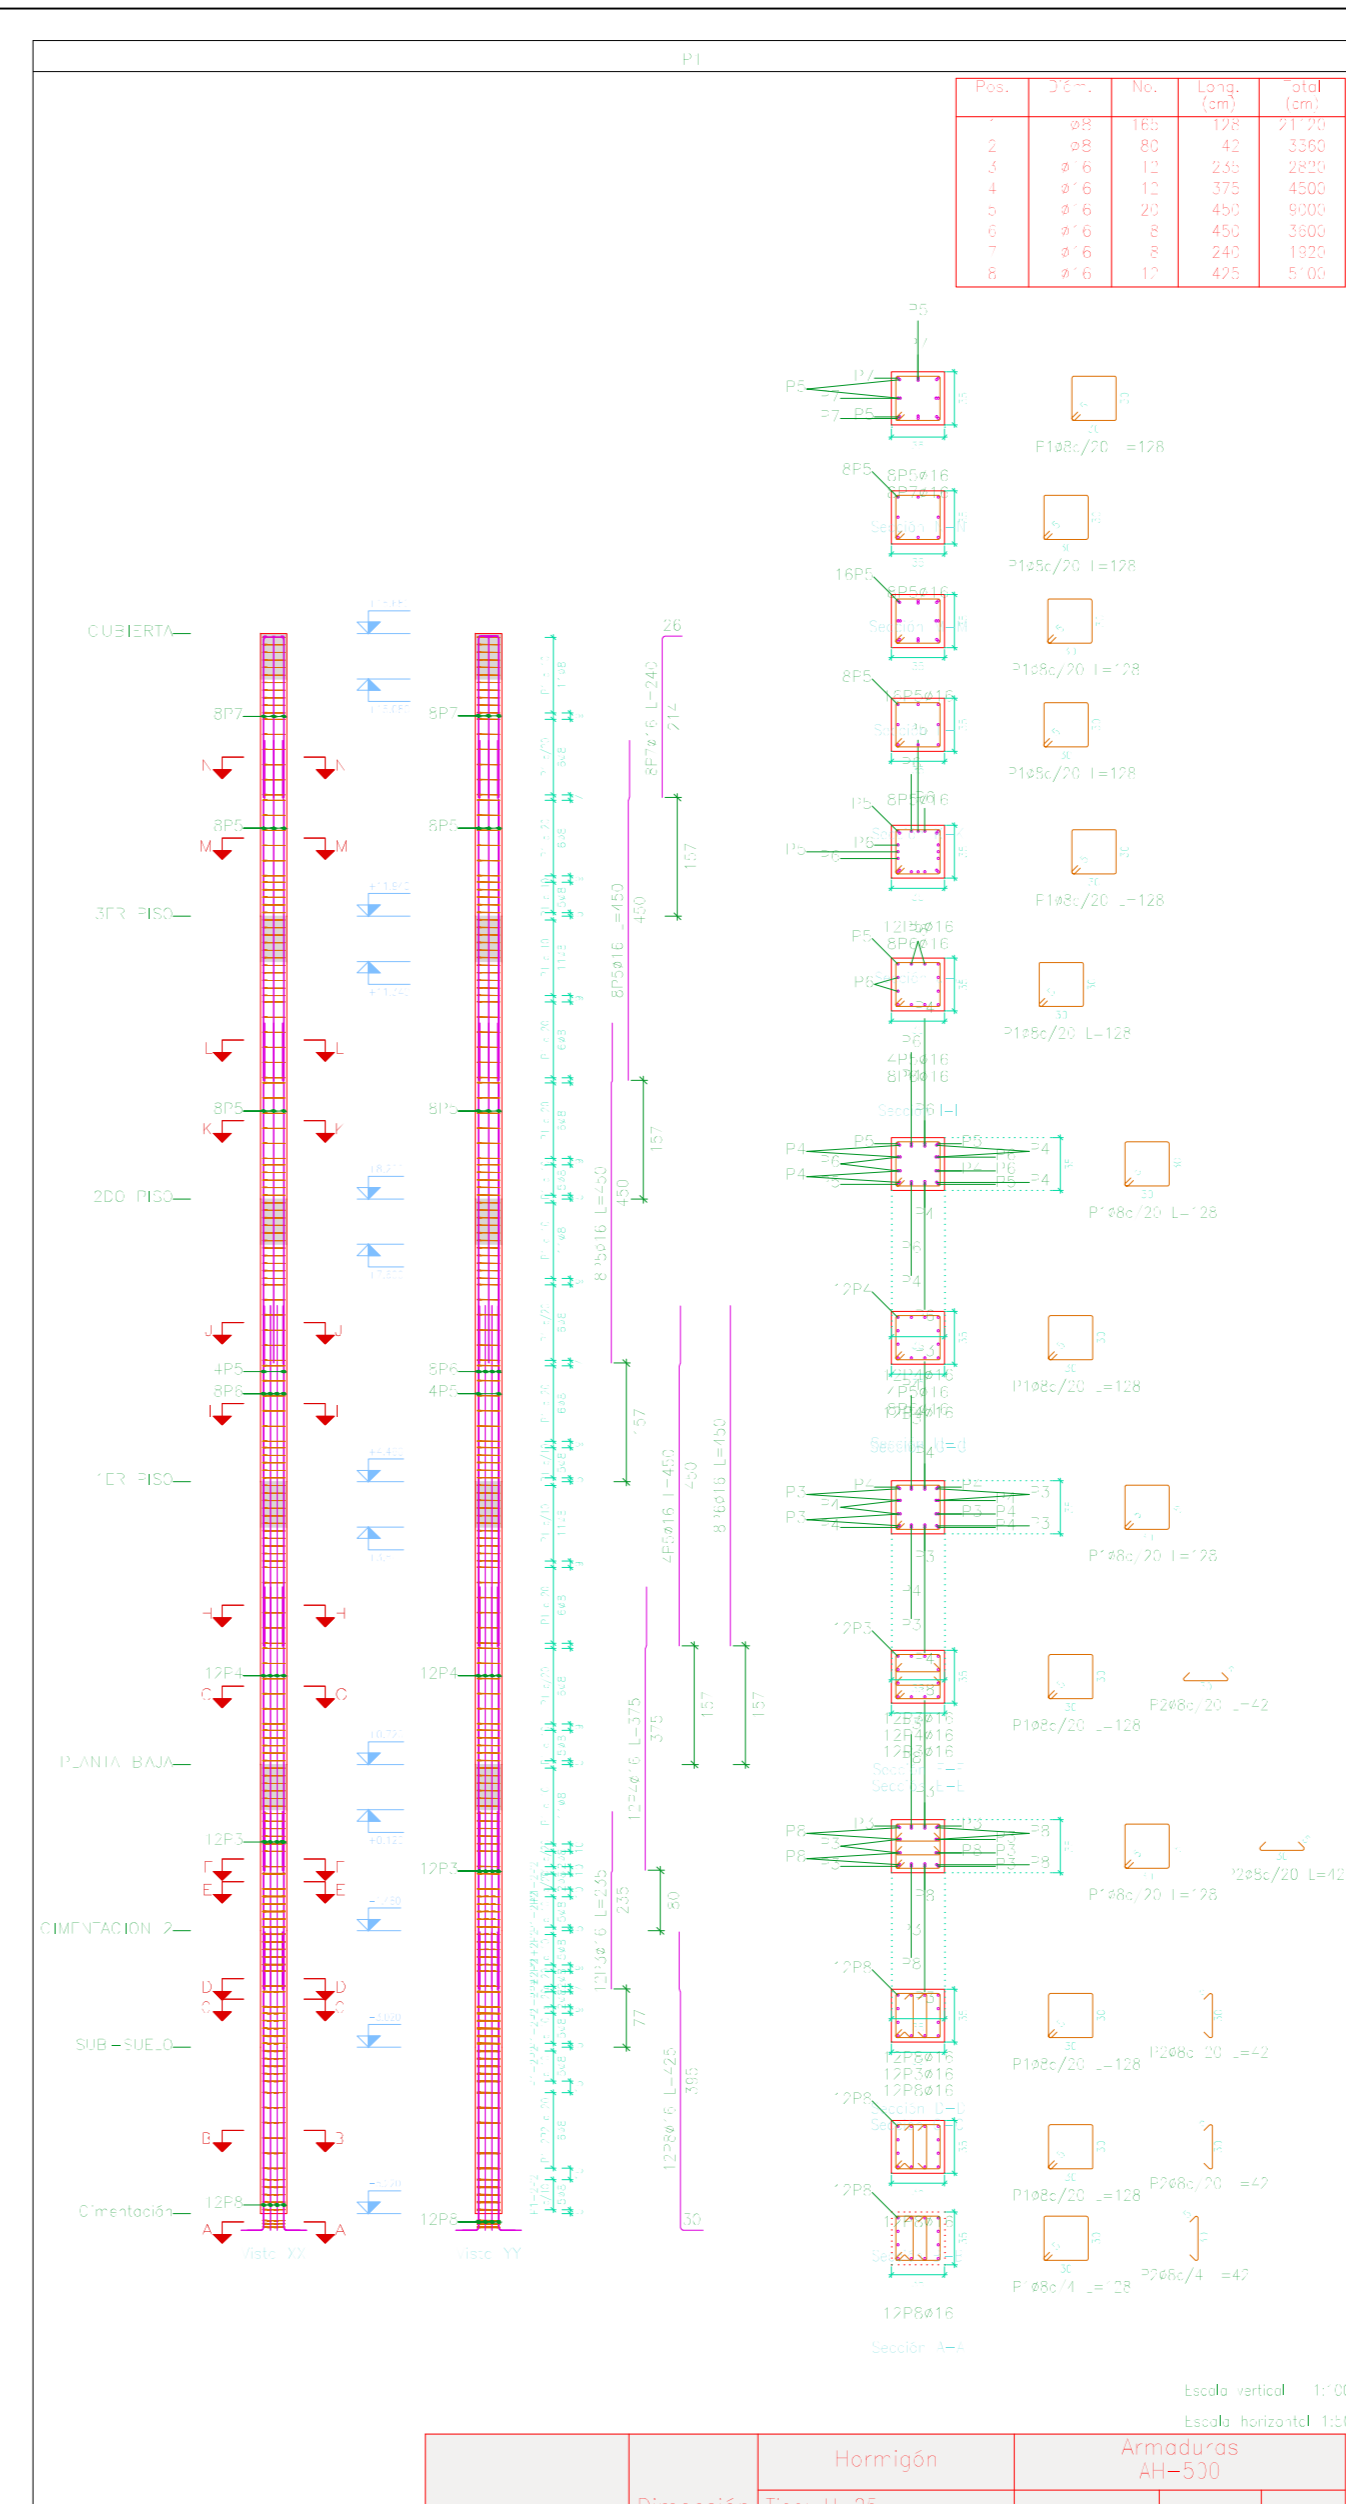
P1

| Pos. | Diám. | No. | Long. (cm) | Total (cm) |
|---|---|---|---|---|
| 1 | ø8 | 165 | 128 | 21120 |
| 2 | ø8 | 80 | 42 | 3360 |
| 3 | ø16 | 12 | 235 | 2820 |
| 4 | ø16 | 12 | 375 | 4500 |
| 5 | ø16 | 20 | 450 | 9000 |
| 6 | ø16 | 8 | 450 | 3600 |
| 7 | ø16 | 8 | 240 | 1920 |
| 8 | ø16 | 12 | 425 | 5100 |

CUBIERTA
3ER PISO
2DO PISO
1ER PISO
PLANTA BAJA
CIMENTACION 2
SUB-SUELO
Cimentación

8P7
8P5
8P5
4P5
8P6
12P4
12P3
12P8

N M L K J I H G F E D C B A

Vista XX
Vista YY

8P7ø16 L=240
214
157
8P5ø16 L=450
450
157
8P5ø16 L=450
450
157
4P5ø16 L=450
450
8P6ø16 L=450
157
157
12P4ø16 L=375
375
12P3ø16 L=235
235
80
77
12P8ø16 L=425
398
30
26

P1ø8c/20 L=128
P1ø8c/20 L=128
P1ø8c/20 L=128
P1ø8c/20 L=128
P1ø8c/20 L=128
P1ø8c/20 L=128
P1ø8c/20 L=128
P1ø8c/20 L=128
P1ø8c/20 L=128
P1ø8c/20 L=128
P1ø8c/20 L=128
P1ø8c/20 L=128
P1ø8c/4 L=128
P2ø8c/20 L=42
P2ø8c/20 L=42
P2ø8c/20 L=42
P2ø8c/20 L=42
P2ø8c/4 L=42

8P5ø16
8P5ø16
8P5ø16
8P6ø16
12P5ø16
8P6ø16
4P5ø16
8P6ø16
12P4ø16
4P5ø16
8P6ø16
12P3ø16
12P4ø16
12P8ø16
12P8ø16
12P3ø16
12P8ø16
12P8ø16

Sección A-A

Escala vertical 1:100
Escala horizontal 1:50

Hormigón
Armaduras AH-500
Dimensión
Tipo H-25